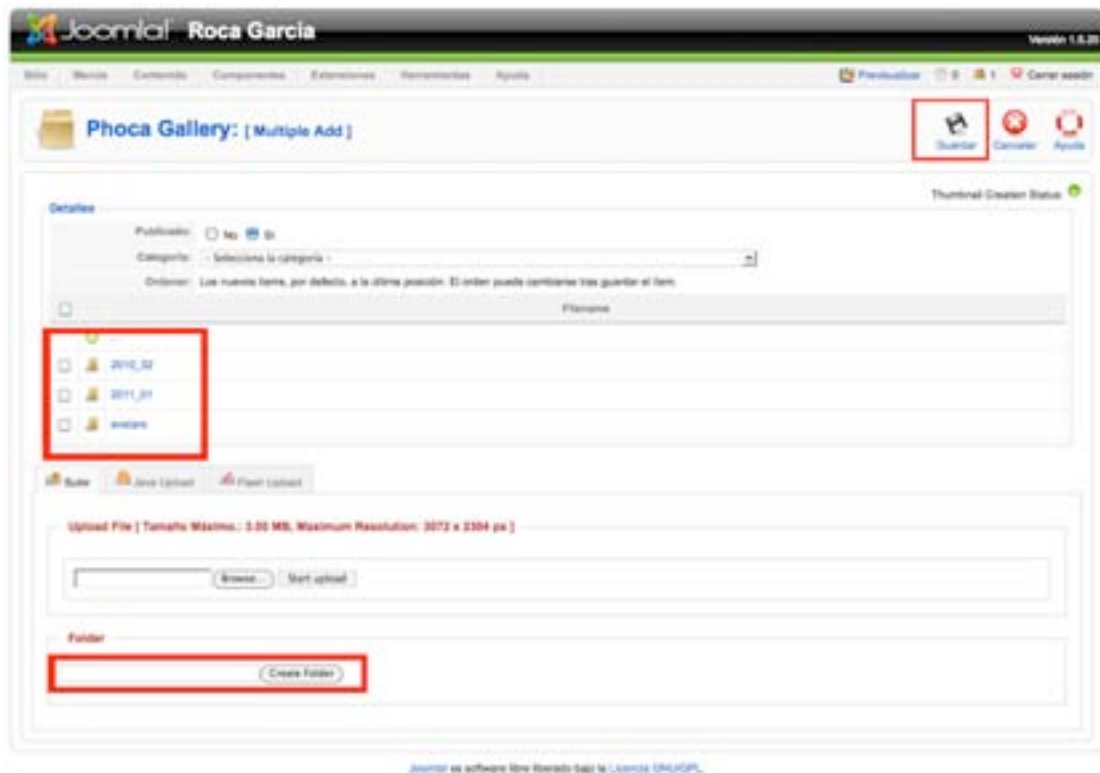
Joomla! Roca Garcia

Versión 1.5.20

Sitio Menús Contenido Componentes Extensiones Herramientas Ayuda

Previsualizar 0 1 Cerrar sesión

Phoca Gallery: [ Multiple Add ]

Guardar Cancelar Ayuda

Thumbnail Creation Status

Detalles

Publicado: No Sí

Categoría: - Selecciona la categoría -

Ordenar: Los nuevos items, por defecto, a la última posición. El orden puede cambiarse tras guardar el item.

Filename

2010_02

2011_01

avatars

Subir Java Upload Flash Upload

Upload File [ Tamaño Máximo.: 3.00 MB, Maximum Resolution: 3072 x 2304 px ]

Browse... Start upload

Folder

Create Folder

Joomla! es software libre liberado bajo la Licencia GNU/GPL.